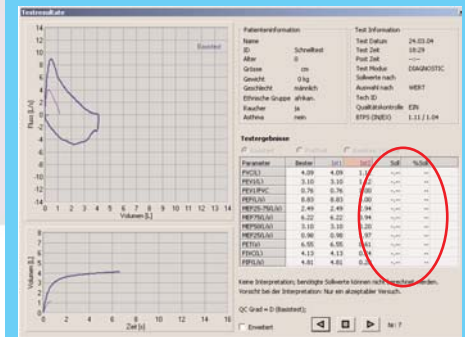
Testresultate

14 12 10 8 6 4 2 0 -2 -4 -6 -8 -10 -12 -14

Fluss [L/s]

Bestwert

0 1 2 3 4 5 6 7 8 9 10 11 12 13 14

Volumen [L]

Volumen [L]

0 1 2 3 4 5 6 7

0 2 4 6 8 10 12 14 16

Zeit [s]

Patienteninformation

| | |
|---|---|
| Name | |
| ID | Schnelltest |
| Alter | 0 |
| Grösse | cm |
| Gewicht | 0 kg |
| Geschlecht | männlich |
| Ethnische Gruppe | afrikan. |
| Raucher | ja |
| Asthma | nein |

Test Information

| | |
|---|---|
| Test Datum | 24.03.04 |
| Test Zeit | 18:29 |
| Post Zeit | --:-- |
| Test Modus | DIAGNOSTIC |
| Sollwerte nach | |
| Auswahl nach | WERT |
| Tech ID | |
| Qualitätskontrolle | EIN |
| BTPS (IN/EX) | 1.11 / 1.04 |

Testergebnisse

| Parameter | Bester | [#1] | [#2] | Soll | %Soll |
|---|---|---|---|---|---|
| FVC(L) | 4.09 | 4.09 | 1.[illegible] | --- | -- |
| FEV1(L) | 3.10 | 3.10 | 1.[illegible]2 | --- | -- |
| FEV1/FVC | 0.76 | 0.76 | 1.00 | --- | -- |
| PEF(L/s) | 8.83 | 8.83 | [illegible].00 | --- | -- |
| MEF25-75(L/s) | 2.49 | 2.49 | 3.94 | --- | -- |
| MEF75(L/s) | 6.22 | 6.22 | 3.94 | --- | -- |
| MEF50(L/s) | 3.10 | 3.10 | 3.20 | --- | -- |
| MEF25(L/s) | 0.98 | 0.98 | 0.97 | --- | -- |
| FET(s) | 6.55 | 6.55 | 0.61 | --- | -- |
| FIVC(L) | 4.13 | 4.13 | 0.74 | --- | -- |
| PIF(L/s) | 4.81 | 4.81 | 0.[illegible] | --- | -- |

Keine Interpretation, benötigte Sollwerte können nicht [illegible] werden.
Vorsicht bei der Interpretation: Nur ein akzeptabler Versuch.

QC Grad = D (Basistest);

Erweitert

te: 7